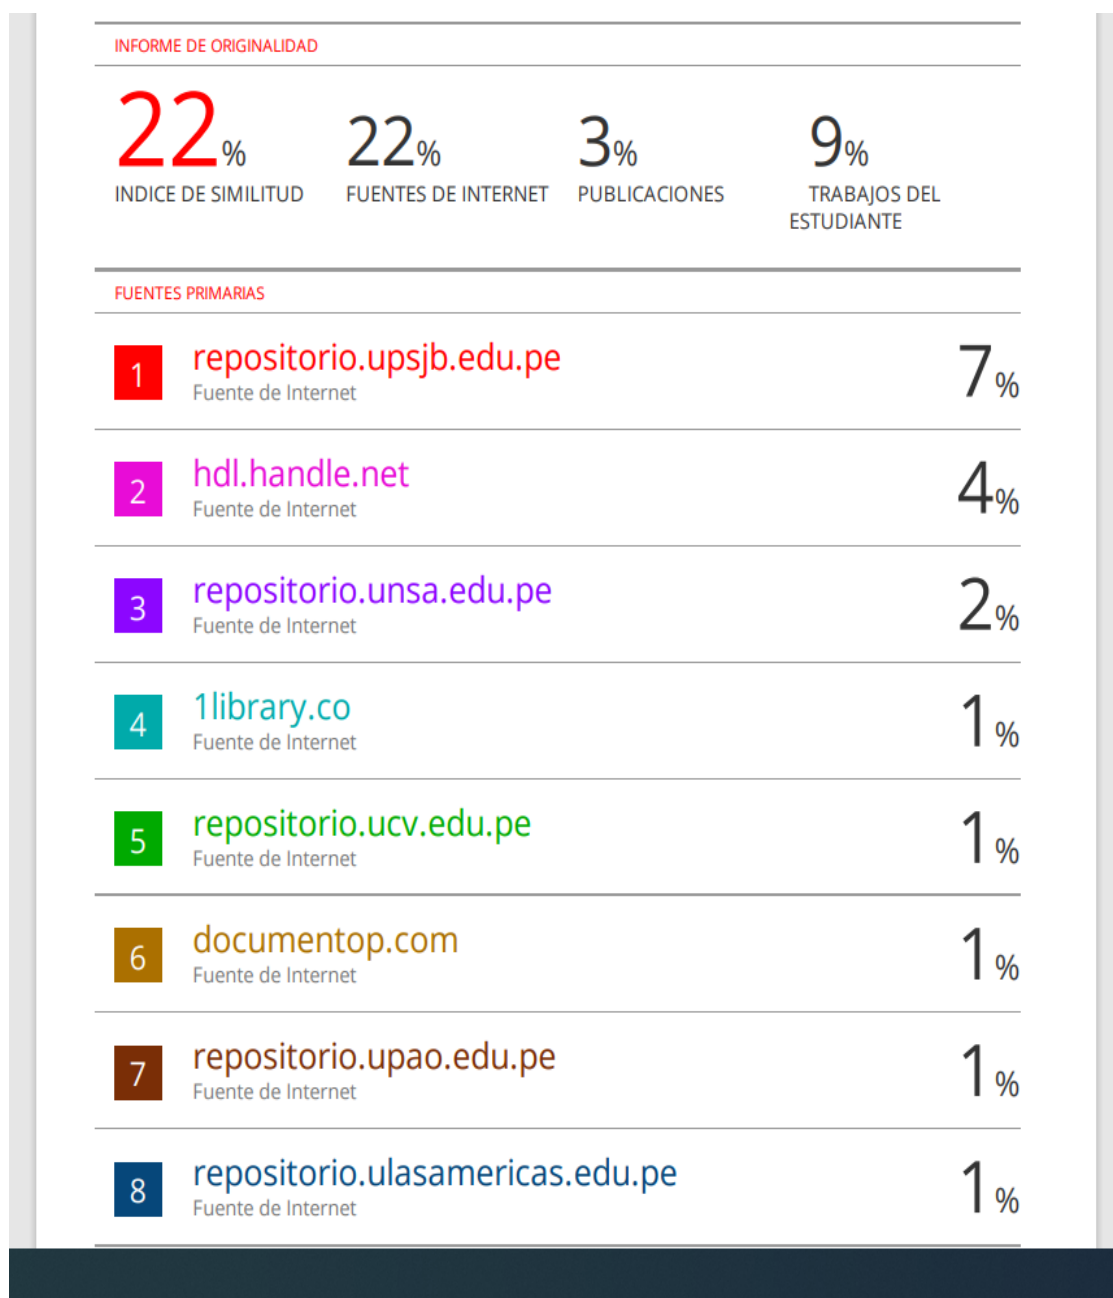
INFORME DE ORIGINALIDAD

22%
INDICE DE SIMILITUD

22%
FUENTES DE INTERNET

3%
PUBLICACIONES

9%
TRABAJOS DEL ESTUDIANTE

FUENTES PRIMARIAS

| | | |
|---|---|---|
| 1 | repositorio.upsjb.edu.pe<br>Fuente de Internet | 7% |
| 2 | hdl.handle.net<br>Fuente de Internet | 4% |
| 3 | repositorio.unsa.edu.pe<br>Fuente de Internet | 2% |
| 4 | 1library.co<br>Fuente de Internet | 1% |
| 5 | repositorio.ucv.edu.pe<br>Fuente de Internet | 1% |
| 6 | documentop.com<br>Fuente de Internet | 1% |
| 7 | repositorio.upao.edu.pe<br>Fuente de Internet | 1% |
| 8 | repositorio.ulasamericas.edu.pe<br>Fuente de Internet | 1% |